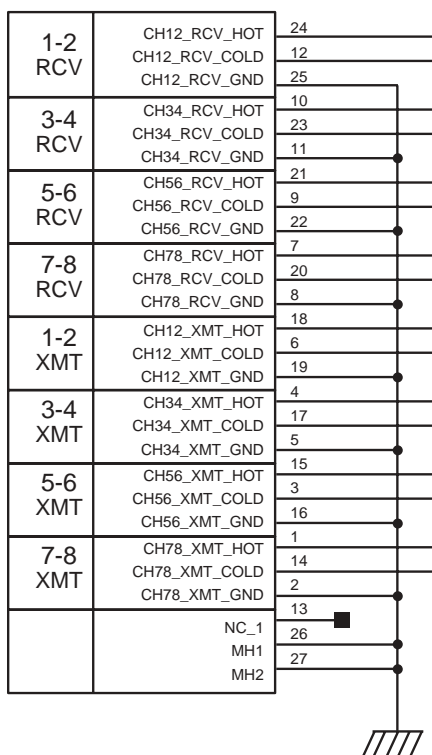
| | | |
|---|---|---|
| 1-2 RCV | CH12_RCV_HOT | 24 |
| | CH12_RCV_COLD | 12 |
| | CH12_RCV_GND | 25 |
| 3-4 RCV | CH34_RCV_HOT | 10 |
| | CH34_RCV_COLD | 23 |
| | CH34_RCV_GND | 11 |
| 5-6 RCV | CH56_RCV_HOT | 21 |
| | CH56_RCV_COLD | 9 |
| | CH56_RCV_GND | 22 |
| 7-8 RCV | CH78_RCV_HOT | 7 |
| | CH78_RCV_COLD | 20 |
| | CH78_RCV_GND | 8 |
| 1-2 XMT | CH12_XMT_HOT | 18 |
| | CH12_XMT_COLD | 6 |
| | CH12_XMT_GND | 19 |
| 3-4 XMT | CH34_XMT_HOT | 4 |
| | CH34_XMT_COLD | 17 |
| | CH34_XMT_GND | 5 |
| 5-6 XMT | CH56_XMT_HOT | 15 |
| | CH56_XMT_COLD | 3 |
| | CH56_XMT_GND | 16 |
| 7-8 XMT | CH78_XMT_HOT | 1 |
| | CH78_XMT_COLD | 14 |
| | CH78_XMT_GND | 2 |
| | NC_1 | 13 |
| | MH1 | 26 |
| | MH2 | 27 |